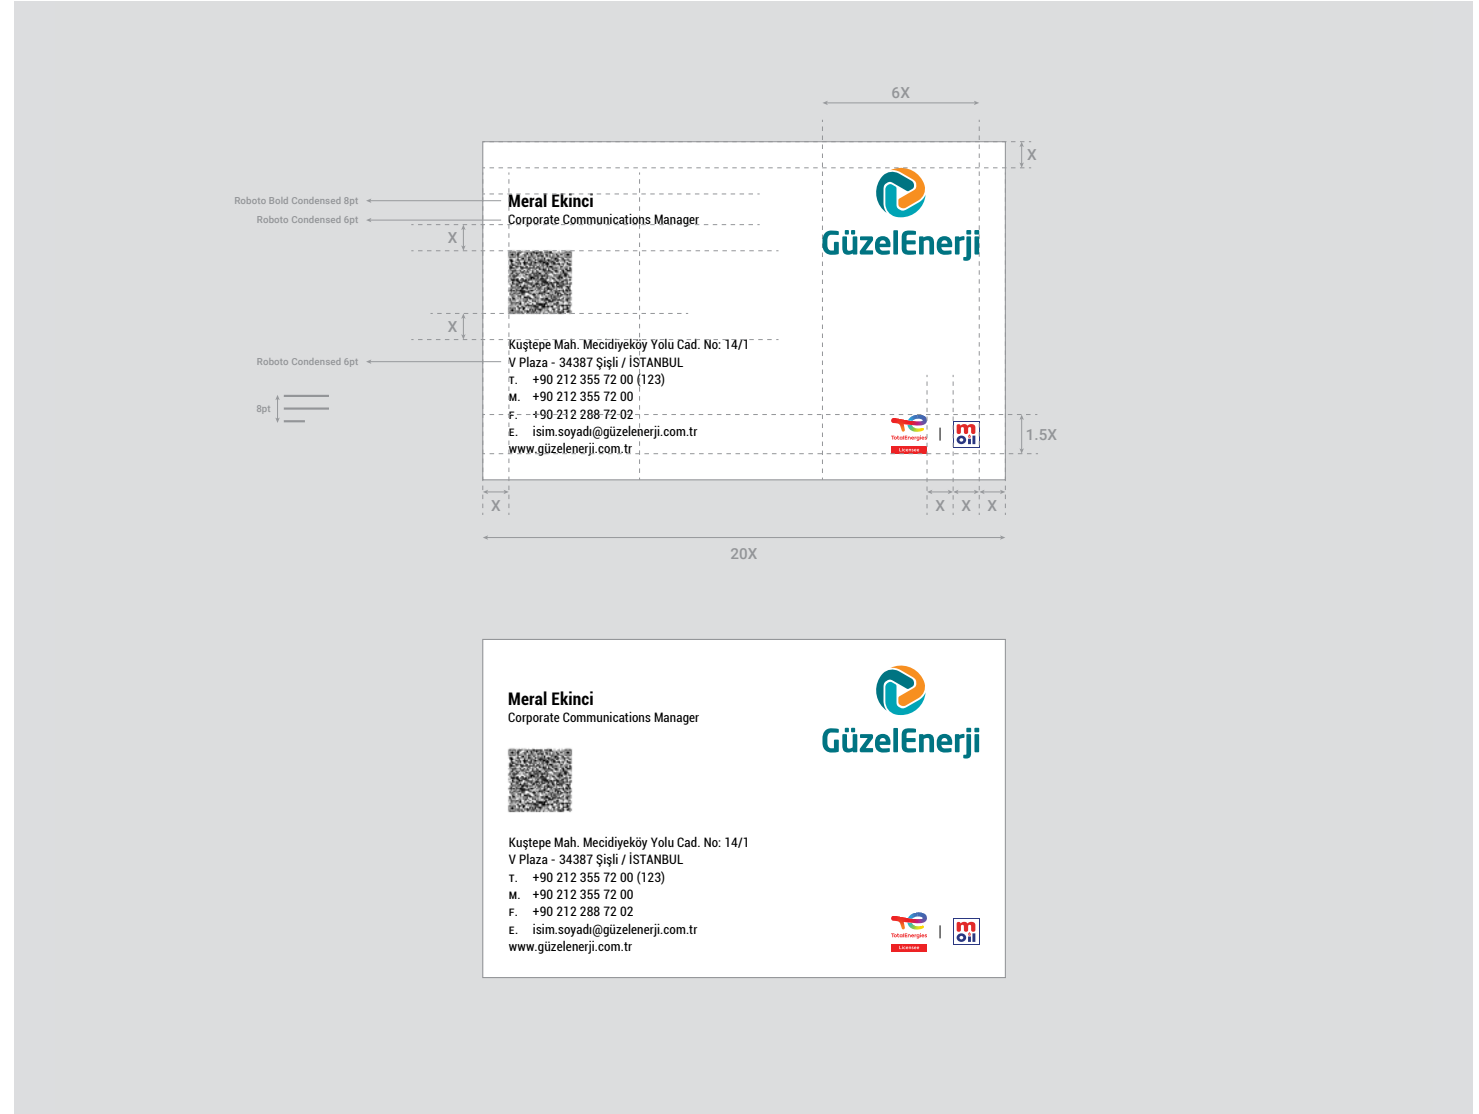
6X

X

Roboto Bold Condensed 8pt
Roboto Condensed 6pt

Meral Ekinci
Corporate Communications Manager

X

GüzelEnerji

X

Roboto Condensed 6pt

Kuştepe Mah. Mecidiyeköy Yolu Cad. No: 14/1
V Plaza - 34387 Şişli / İSTANBUL
T. +90 212 355 72 00 (123)
M. +90 212 355 72 00
F. +90 212 288 72 02
E. isim.soyadı@güzelenerji.com.tr
www.güzelenerji.com.tr

8pt

TotalEnergies
Licensee

m oil

1.5X

X X X X

20X

Meral Ekinci
Corporate Communications Manager

GüzelEnerji

Kuştepe Mah. Mecidiyeköy Yolu Cad. No: 14/1
V Plaza - 34387 Şişli / İSTANBUL
T. +90 212 355 72 00 (123)
M. +90 212 355 72 00
F. +90 212 288 72 02
E. isim.soyadı@güzelenerji.com.tr
www.güzelenerji.com.tr

TotalEnergies
Licensee

m oil